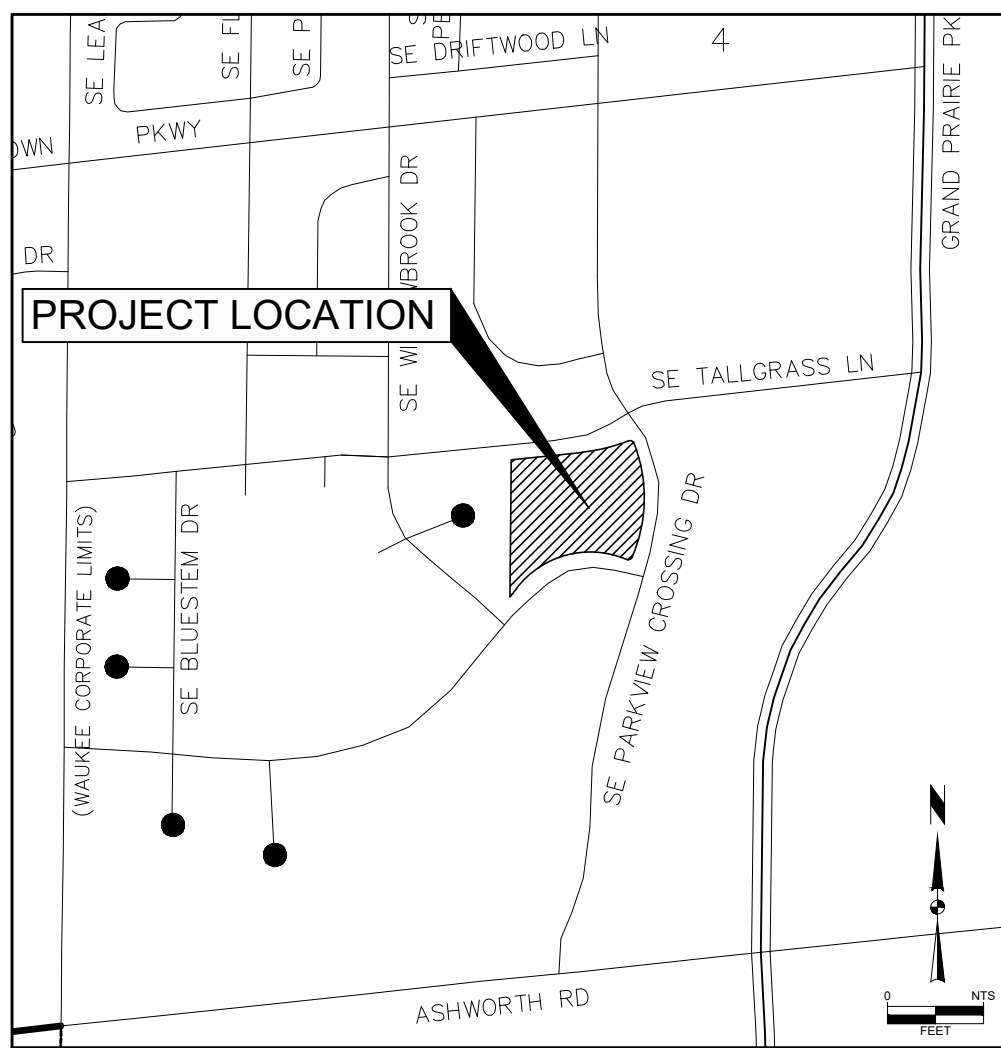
SE LEA
SE FL
SE P
S
PE
SE DRIFTWOOD LN
4
GRAND PRAIRIE PK
OWN
PKWY
DR
SE W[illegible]BROOK DR
PROJECT LOCATION
SE TALLGRASS LN
(WAUKEE CORPORATE LIMITS)
SE BLUESTEM DR
SE PARKVIEW CROSSING DR
N
ASHWORTH RD
0
NTS
FEET